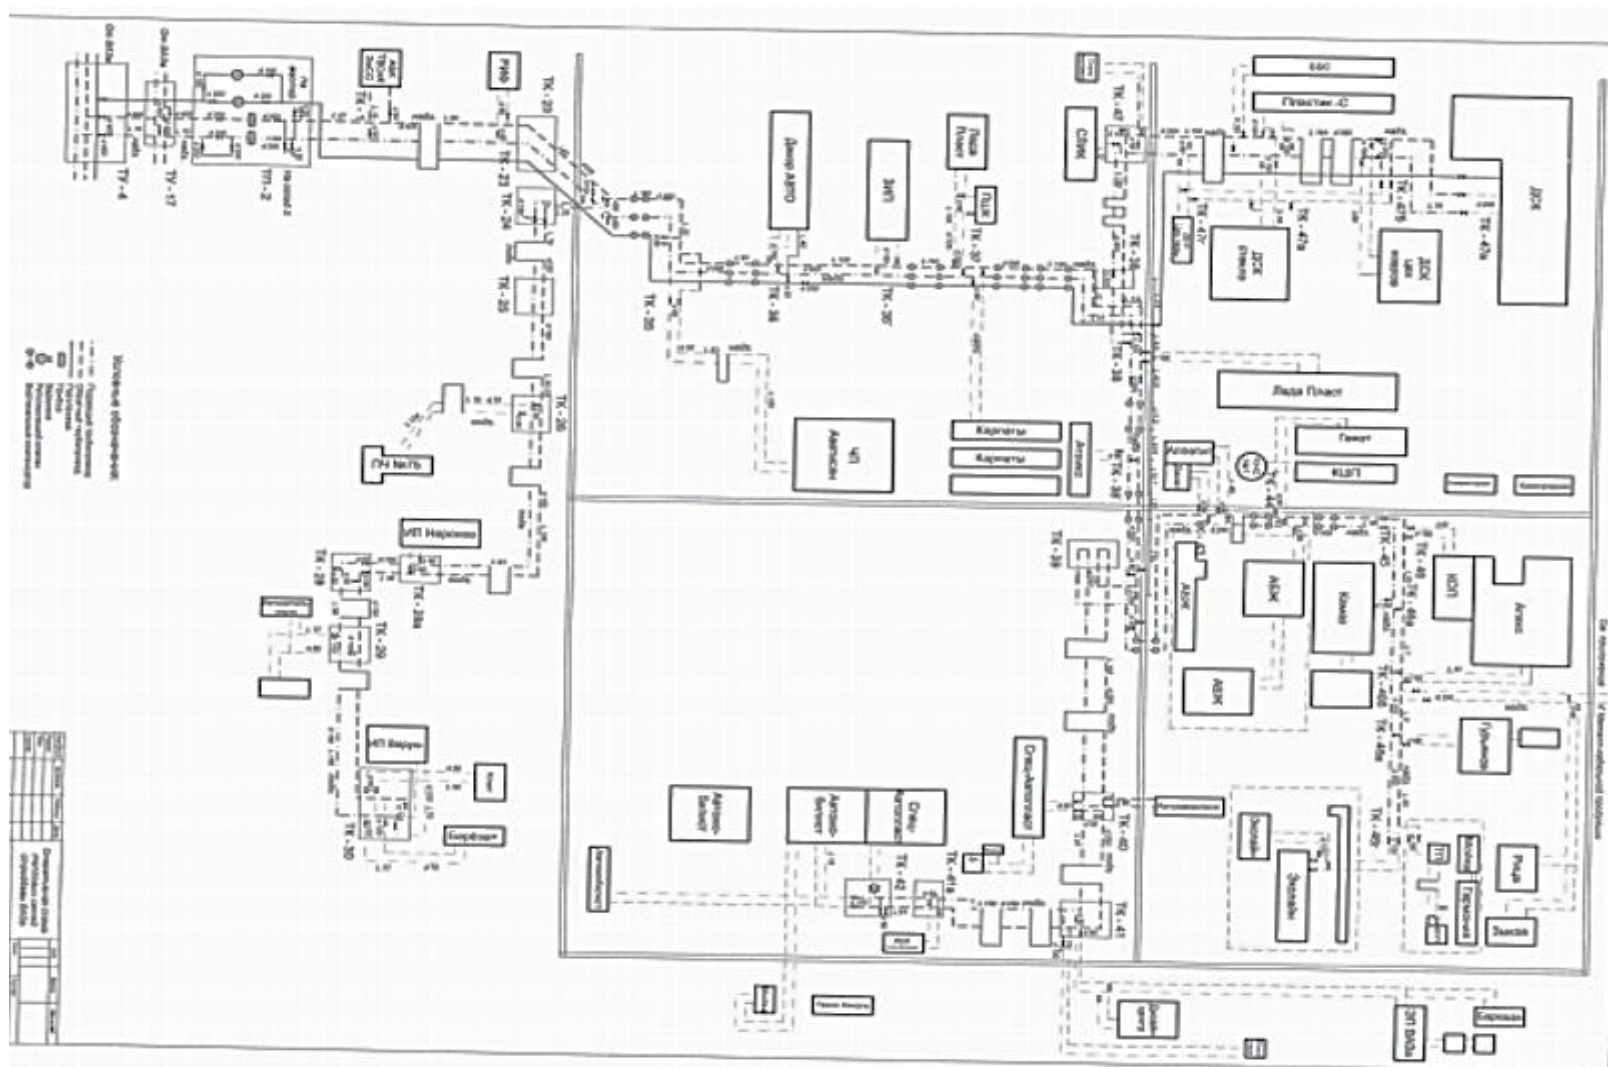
ТУ - 4
ТУ - 17
ТП - 2
РМФ
ТК - 20
ТК - 23
ТК - 24
ТК - 25
ТК - 26
ТК - 28
ТК - 28а
ТК - 29
ТК - 30
ТК - 35
ТК - 36
ТК - 37
ТК - 38
ТК - 39
ТК - 40
ТК - 41
ТК - 42
ТК - 45
ТК - 46
ТК - 47
ТК - 47а
ТК - 47б
Декор АВТО
ЗИП
Лада Пласт
СПК
БВС
Пластик - С
ДСК
ДСК
ДСК
Лада Пласт
Гамма
КШП
Каргилы
Каргилы
Атлас
Автоком
ПЧ №75
ИП Наровка
ИП Ваурин
Березка
Автоцентр
Автоцентр
Спецавтотранс
Спецавтотранс
АВК
АВК
АВК
Кама
КШП
Атлас
Гильдия
Экспо
Экспо
Рица
Гермес
Заказ
Березка
ЭП ВАЗа
Условные обозначения:
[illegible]